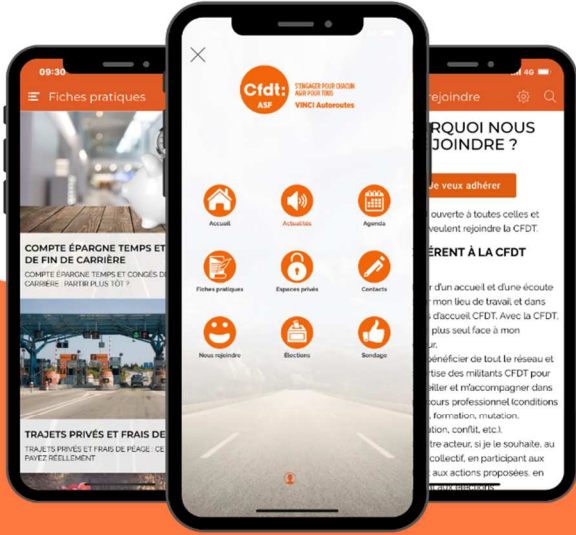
09:30

Fiches pratiques

COMPTE ÉPARGNE TEMPS ET DE FIN DE CARRIÈRE

COMPTE ÉPARGNE TEMPS ET CONGÉS DE CARRIÈRE : PARTIR PLUS TÔT ?

TRAJETS PRIVÉS ET FRAIS DE

TRAJETS PRIVÉS ET FRAIS DE PÉAGE : CE PAYEZ RÉELLEMENT

Cfdt: ASF

S'ENGAGER POUR CHACUN AGIR POUR TOUS

VINCI Autoroutes

Accueil

Actualités

Agenda

Fiches pratiques

Espaces privés

Contacts

Nous rejoindre

Élections

Sondage

4G

rejoindre

RQUOI NOUS JOINDRE ?

Je veux adhérer

ouverte à toutes celles et veulent rejoindre la CFDT.

ÉRENT À LA CFDT

d'un accueil et d'une écoute mon lieu de travail, et dans d'accueil CFDT. Avec la CFDT, plus seul face à mon

bénéficier de tout le réseau et rtise des militants CFDT pour eiller et m'accompagner dans ours professionnel (conditions formation, mutation, ation, conflit, etc.).

tre acteur, si je le souhaite, au collectif, en participant aux aux actions proposées, en